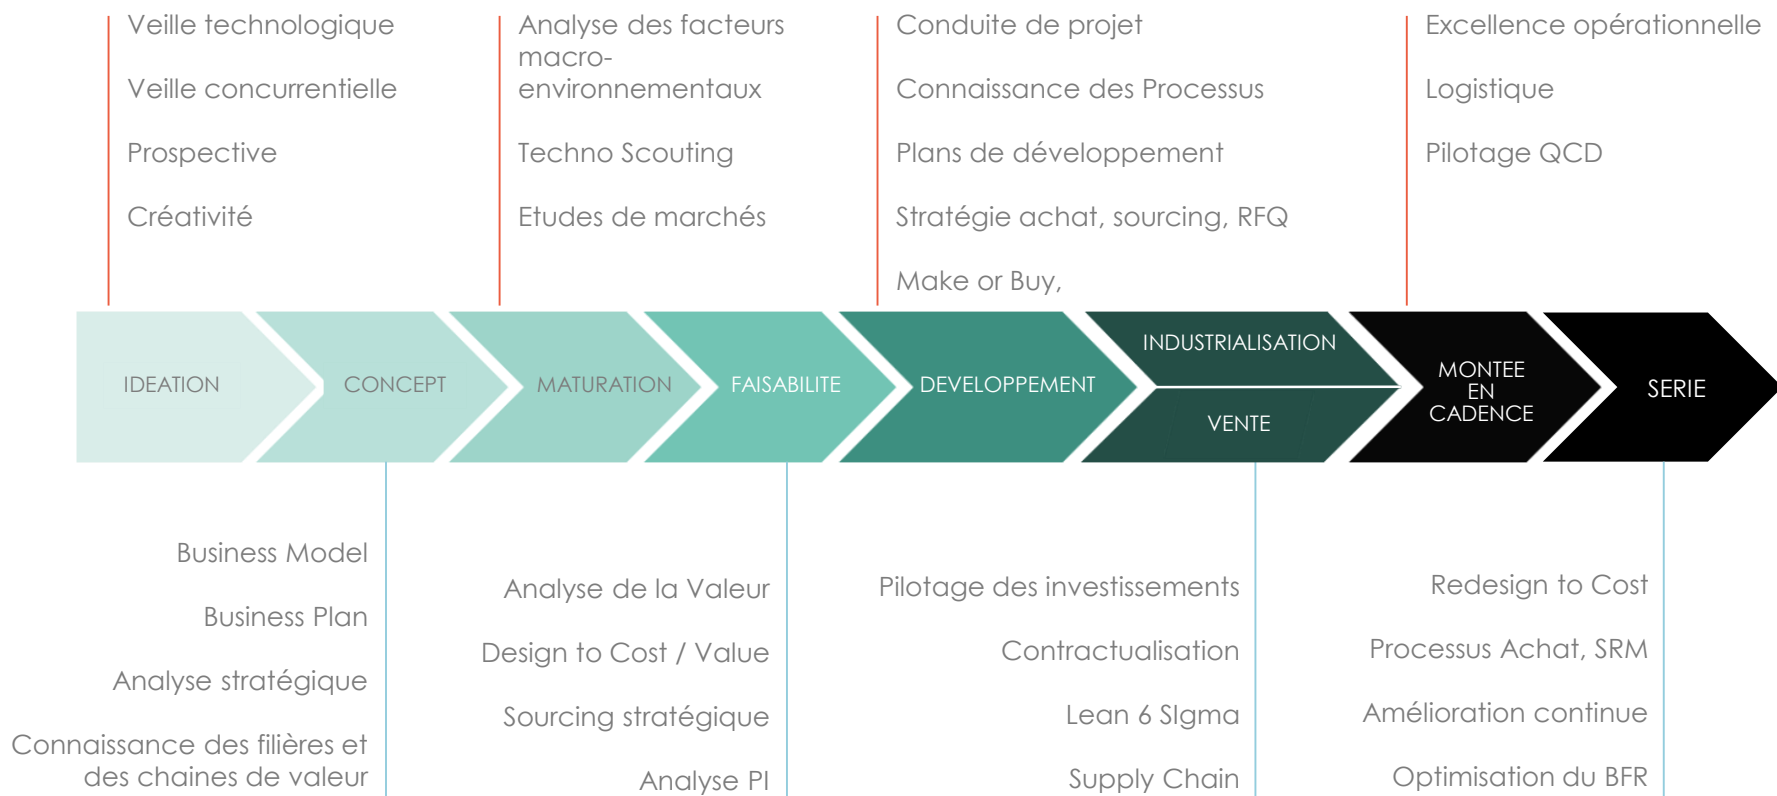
Veille technologique

Veille concurrentielle

Prospective

Créativité

Analyse des facteurs macro-environnementaux

Techno Scouting

Etudes de marchés

Conduite de projet

Connaissance des Processus

Plans de développement

Stratégie achat, sourcing, RFQ

Make or Buy,

Excellence opérationnelle

Logistique

Pilotage QCD

IDEATION

CONCEPT

MATURATION

FAISABILITE

DEVELOPPEMENT

INDUSTRIALISATION

VENTE

MONTEE EN CADENCE

SERIE

Business Model

Business Plan

Analyse stratégique

Connaissance des filières et des chaines de valeur

Analyse de la Valeur

Design to Cost / Value

Sourcing stratégique

Analyse PI

Pilotage des investissements

Contractualisation

Lean 6 SIgma

Supply Chain

Redesign to Cost

Processus Achat, SRM

Amélioration continue

Optimisation du BFR